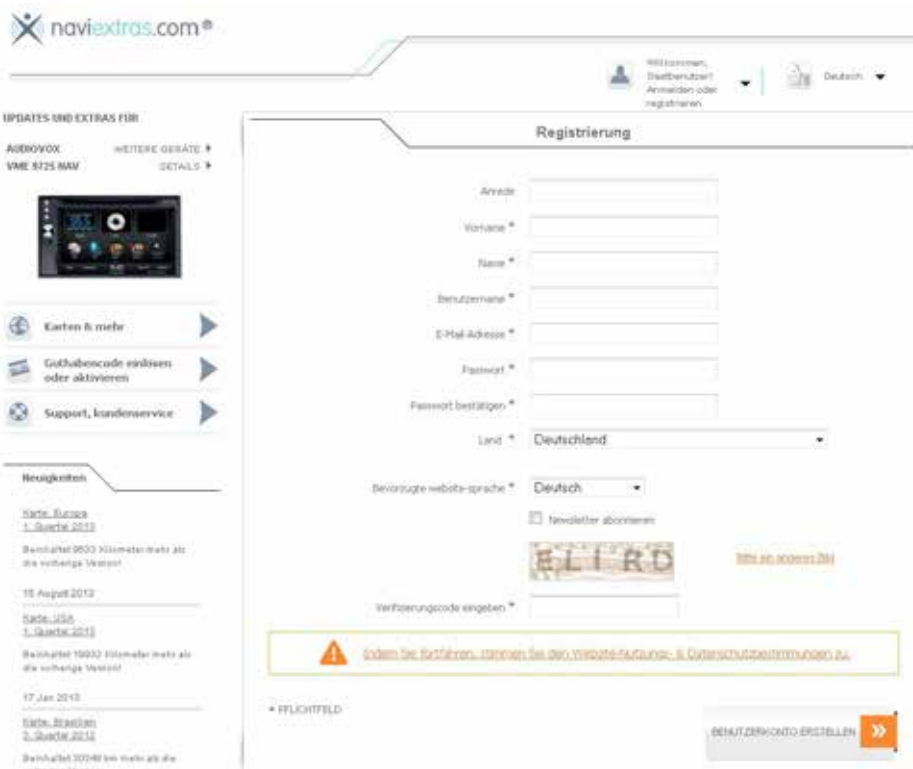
naviextras.com®

Willkommen, Gastbenutzer! Anmelden oder registrieren

Deutsch

UPDATES UND EXTRAS FÜR

AUDIOVOX VME 9725 NAV

WEITERE GERÄTE ▸

DETAILS ▸

Karten & mehr

Guthabencode einlösen oder aktivieren

Support, kundenservice

Neuigkeiten

Karte: Europa 1. Quartal 2013

Beinhaltet 9600 Kilometer mehr als die vorherige Version!

15 August 2013

Karte: USA 1. Quartal 2013

Beinhaltet 19800 Kilometer mehr als die vorherige Version!

17 Jan 2013

Karte: Brasilien 3. Quartal 2012

Beinhaltet 30048 km mehr als die

Registrierung

Anrede

Vorname *

Name *

Benutzername *

E-Mail-Adresse *

Passwort *

Passwort bestätigen *

Land * Deutschland

Bevorzugte website-sprache * Deutsch

Newsletter abonnieren

ELIRD

Bitte ein anderes Bild

Verifizierungscode eingeben *

Indem Sie fortfahren, stimmen Sie den Website-Nutzungs- & Datenschutzbestimmungen zu.

* PFLICHTFELD

BENUTZERKONTO ERSTELLEN »